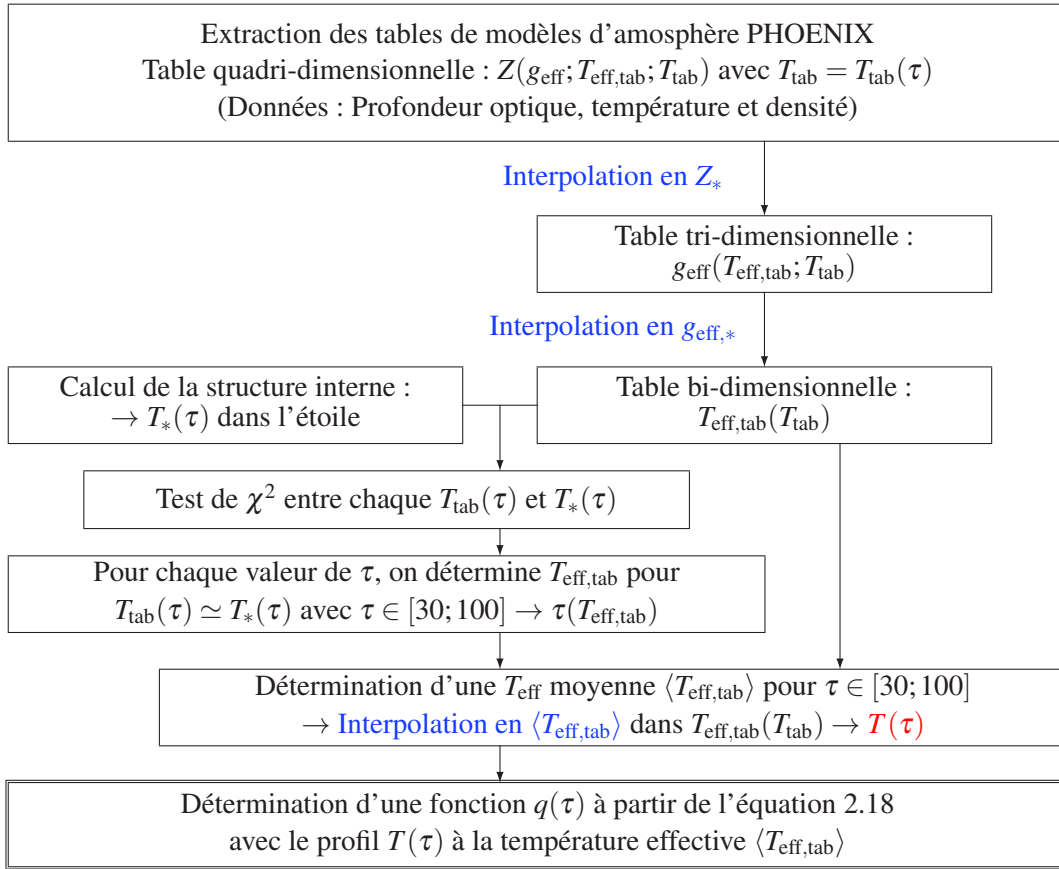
Extraction des tables de modèles d'amosphère PHOENIX
Table quadri-dimensionnelle : $Z(g_{\text{eff}}; T_{\text{eff,tab}}; T_{\text{tab}})$ avec $T_{\text{tab}} = T_{\text{tab}}(\tau)$
(Données : Profondeur optique, température et densité)

Interpolation en $Z_*$

Table tri-dimensionnelle :
$g_{\text{eff}}(T_{\text{eff,tab}}; T_{\text{tab}})$

Interpolation en $g_{\text{eff},*}$

Calcul de la structure interne :
$\rightarrow T_*(\tau)$ dans l'étoile

Table bi-dimensionnelle :
$T_{\text{eff,tab}}(T_{\text{tab}})$

Test de $\chi^2$ entre chaque $T_{\text{tab}}(\tau)$ et $T_*(\tau)$

Pour chaque valeur de $\tau$, on détermine $T_{\text{eff,tab}}$ pour
$T_{\text{tab}}(\tau) \simeq T_*(\tau)$ avec $\tau \in [30; 100] \rightarrow \tau(T_{\text{eff,tab}})$

Détermination d'une $T_{\text{eff}}$ moyenne $\langle T_{\text{eff,tab}} \rangle$ pour $\tau \in [30; 100]$
$\rightarrow$ Interpolation en $\langle T_{\text{eff,tab}} \rangle$ dans $T_{\text{eff,tab}}(T_{\text{tab}}) \rightarrow T(\tau)$

Détermination d'une fonction $q(\tau)$ à partir de l'équation 2.18
avec le profil $T(\tau)$ à la température effective $\langle T_{\text{eff,tab}} \rangle$